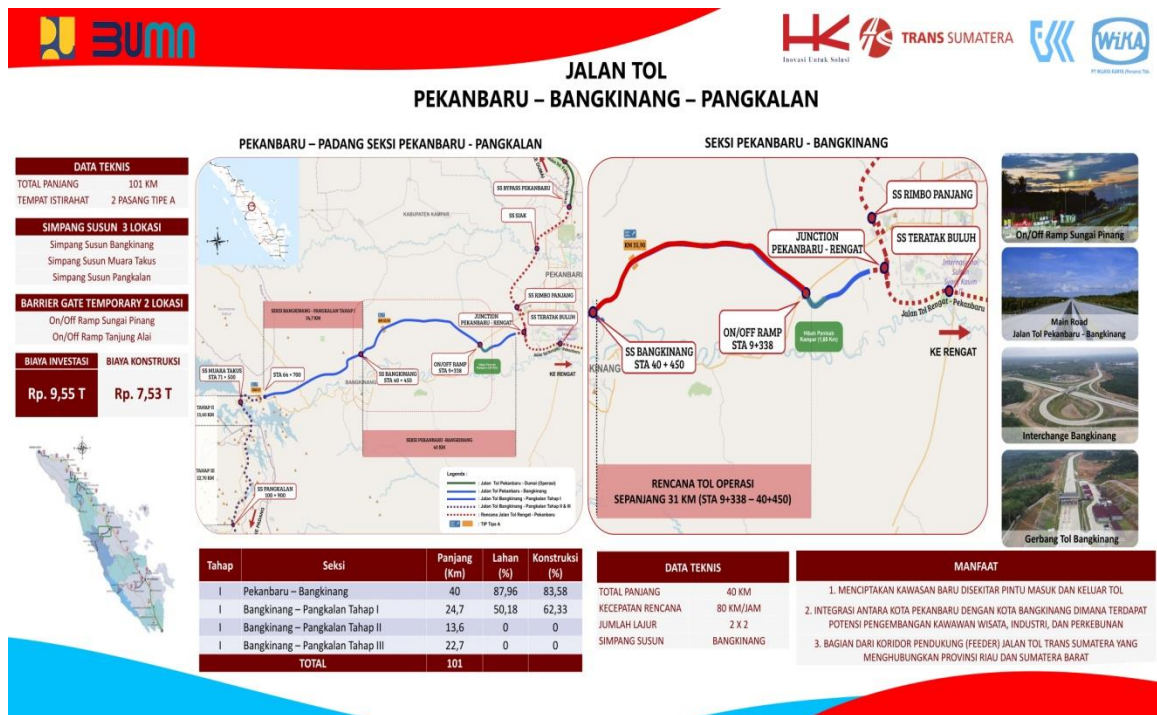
BUMN

HK Inovasi Untuk Solusi
TRANS SUMATERA
WIKA
PT WIJAYA KARYA (Persero) Tbk.

JALAN TOL
PEKANBARU – BANGKINANG – PANGKALAN

PEKANBARU – PADANG SEKSI PEKANBARU - PANGKALAN

SEKSI PEKANBARU - BANGKINANG

DATA TEKNIS
TOTAL PANJANG 101 KM
TEMPAT ISTIRAHAT 2 PASANG TIPE A

SIMPANG SUSUN 3 LOKASI
Simpang Susun Bangkinang
Simpang Susun Muara Takus
Simpang Susun Pangkalan

BARRIER GATE TEMPORARY 2 LOKASI
On/Off Ramp Sungai Pinang
On/Off Ramp Tanjung Alai

BIAYA INVESTASI
Rp. 9,55 T
BIAYA KONSTRUKSI
Rp. 7,53 T

SS BYPASS PEKANBARU
KABUPATEN KAMPAR
SS SIAK
PEKANBARU
SS RIMBO PANJANG
SS TERATAK BULUH
JUNCTION PEKANBARU - RENGAT
KE RENGAT
ON/OFF RAMP STA 9+338
SS BANGKINANG STA 40 + 450
BANGKINANG
SS MUARA TAKUS STA 71 + 500
STA 64 + 700
SS PANGKALAN 100 + 900
TAHAP II
TAHAP III
SEKSI PEKANBARU - BANGKINANG
Legenda :
Jalan Tol Pekanbaru – Dumai (Operasi)
Jalan Tol Pekanbaru – Bangkinang
Jalan Tol Bangkinang – Pangkalan Tahap I
Jalan Tol Bangkinang – Pangkalan Tahap II & III
Rencana Jalan Tol Rengat – Pekanbaru
TIP Tipe A

SS RIMBO PANJANG
SS TERATAK BULUH
JUNCTION PEKANBARU - RENGAT
ON/OFF RAMP STA 9+338
SS BANGKINANG STA 40 + 450
Jalan Tol Rengat – Pekanbaru
KE RENGAT
RENCANA TOL OPERASI
SEPANJANG 31 KM (STA 9+338 – 40+450)

On/Off Ramp Sungai Pinang
Main Road
Jalan Tol Pekanbaru - Bangkinang
Interchange Bangkinang
Gerbang Tol Bangkinang

| Tahap | Seksi | Panjang (Km) | Lahan (%) | Konstruksi (%) |
|---|---|---|---|---|
| I | Pekanbaru – Bangkinang | 40 | 87,96 | 83,58 |
| I | Bangkinang – Pangkalan Tahap I | 24,7 | 50,18 | 62,33 |
| I | Bangkinang – Pangkalan Tahap II | 13,6 | 0 | 0 |
| I | Bangkinang – Pangkalan Tahap III | 22,7 | 0 | 0 |
| TOTAL | | 101 | | |

DATA TEKNIS
| | |
|---|---|
| TOTAL PANJANG | 40 KM |
| KECEPATAN RENCANA | 80 KM/JAM |
| JUMLAH LAJUR | 2 X 2 |
| SIMPANG SUSUN | BANGKINANG |

MANFAAT
1. MENCIPTAKAN KAWASAN BARU DISEKITAR PINTU MASUK DAN KELUAR TOL
2. INTEGRASI ANTARA KOTA PEKANBARU DENGAN KOTA BANGKINANG DIMANA TERDAPAT POTENSI PENGEMBANGAN KAWAWAN WISATA, INDUSTRI, DAN PERKEBUNAN
3. BAGIAN DARI KORIDOR PENDUKUNG (FEEDER) JALAN TOL TRANS SUMATERA YANG MENGHUBUNGKAN PROVINSI RIAU DAN SUMATERA BARAT